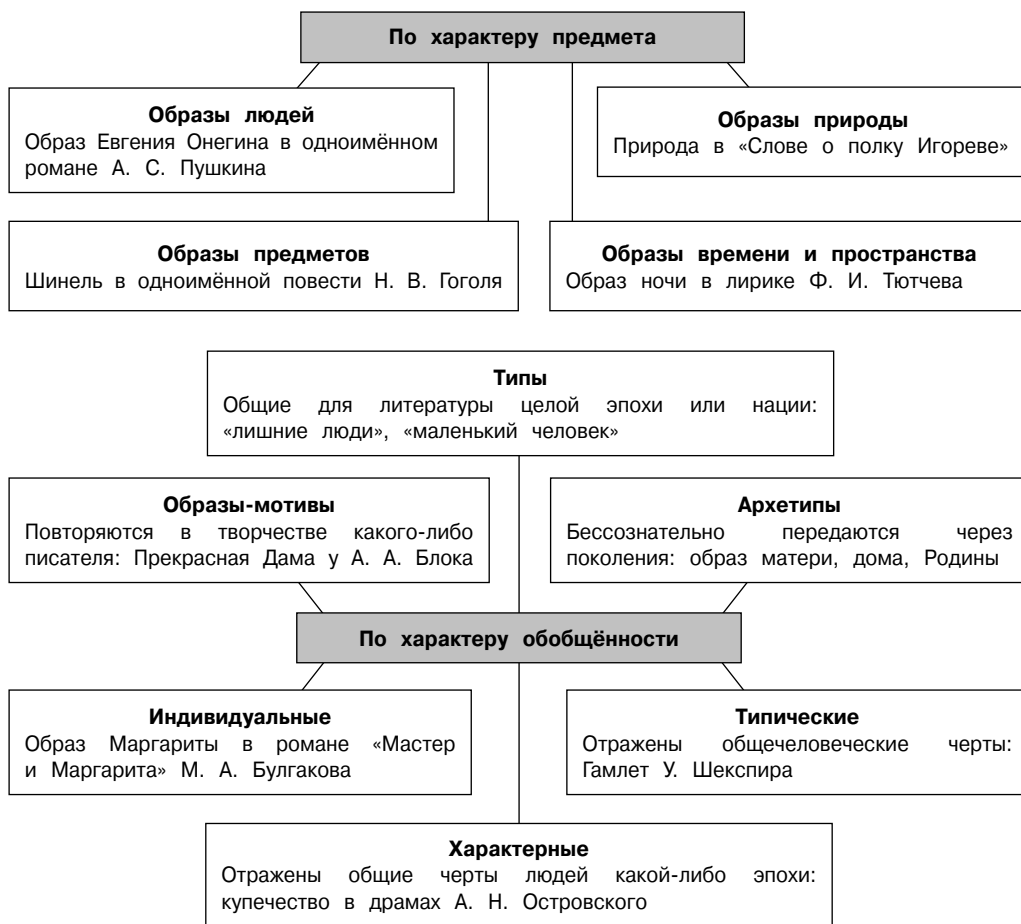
По характеру предмета

Образы людей
Образ Евгения Онегина в одноимённом романе А. С. Пушкина

Образы природы
Природа в «Слове о полку Игореве»

Образы предметов
Шинель в одноимённой повести Н. В. Гоголя

Образы времени и пространства
Образ ночи в лирике Ф. И. Тютчева

Типы
Общие для литературы целой эпохи или нации: «лишние люди», «маленький человек»

Образы-мотивы
Повторяются в творчестве какого-либо писателя: Прекрасная Дама у А. А. Блока

Архетипы
Бессознательно передаются через поколения: образ матери, дома, Родины

По характеру обобщённости

Индивидуальные
Образ Маргариты в романе «Мастер и Маргарита» М. А. Булгакова

Типические
Отражены общечеловеческие черты: Гамлет У. Шекспира

Характерные
Отражены общие черты людей какой-либо эпохи: купечество в драмах А. Н. Островского